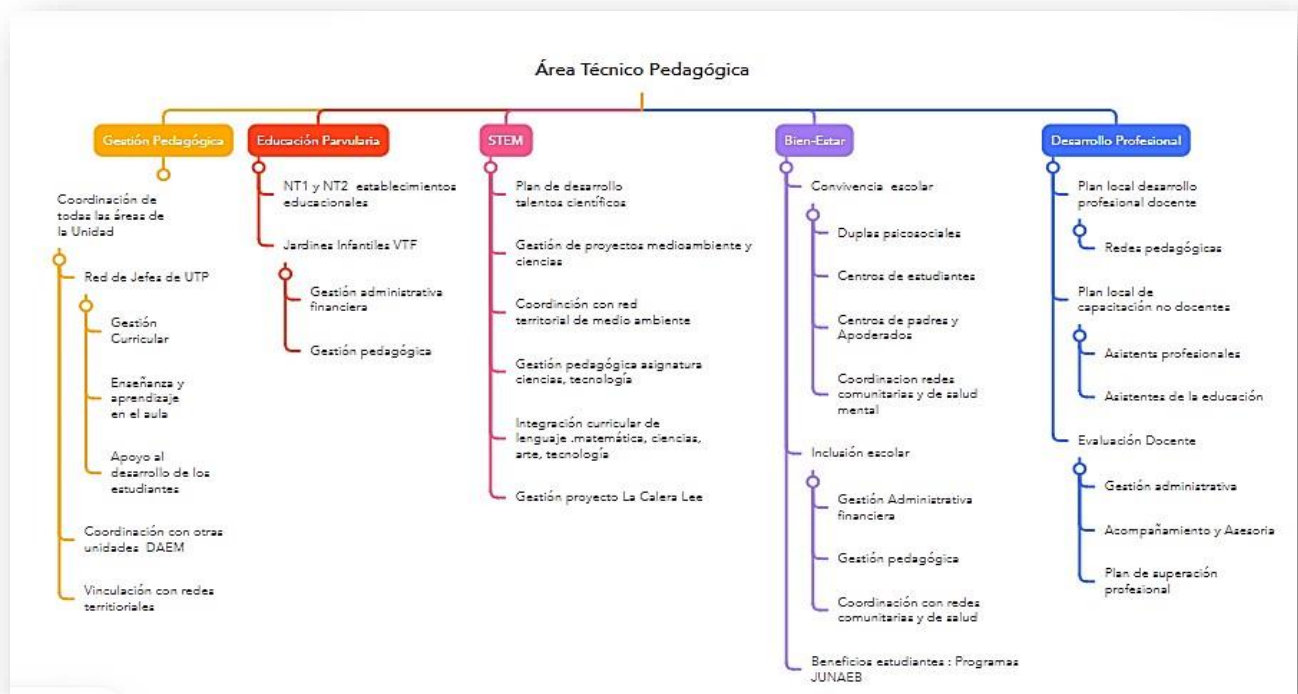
Área Técnico Pedagógica

Gestión Pedagógica

Coordinación de todas las áreas de la Unidad

Red de Jefes de UTP

Gestión Curricular

Enseñanza y aprendizaje en el aula

Apoyo al desarrollo de los estudiantes

Coordinación con otras unidades DAEM

Vinculación con redes territoriales

Educación Parvularia

NT1 y NT2 establecimientos educacionales

Jardines Infantiles VTF

Gestión administrativa financiera

Gestión pedagógica

STEM

Plan de desarrollo talentos científicos

Gestión de proyectos medioambiente y ciencias

Coordinción con red territorial de medio ambiente

Gestión pedagógica asignatura ciencias, tecnología

Integración curricular de lenguaje .matemática, ciencias, arte, tecnología

Gestión proyecto La Calera Lee

Bien-Estar

Convivencia escolar

Duplas psicosociales

Centros de estudiantes

Centros de padres y Apoderados

Coordinacion redes comunitarias y de salud mental

Inclusión escolar

Gestión Administrativa financiera

Gestión pedagógica

Coordinación con redes comunitarias y de salud

Beneficios estudiantes : Programas JUNAEB

Desarrollo Profesional

Plan local desarrollo profesional docente

Redes pedagógicas

Plan local de capacitación no docentes

Asistente profesionales

Asistentes de la educación

Evaluación Docente

Gestión administrativa

Acompañamiento y Asesoria

Plan de superación profesional